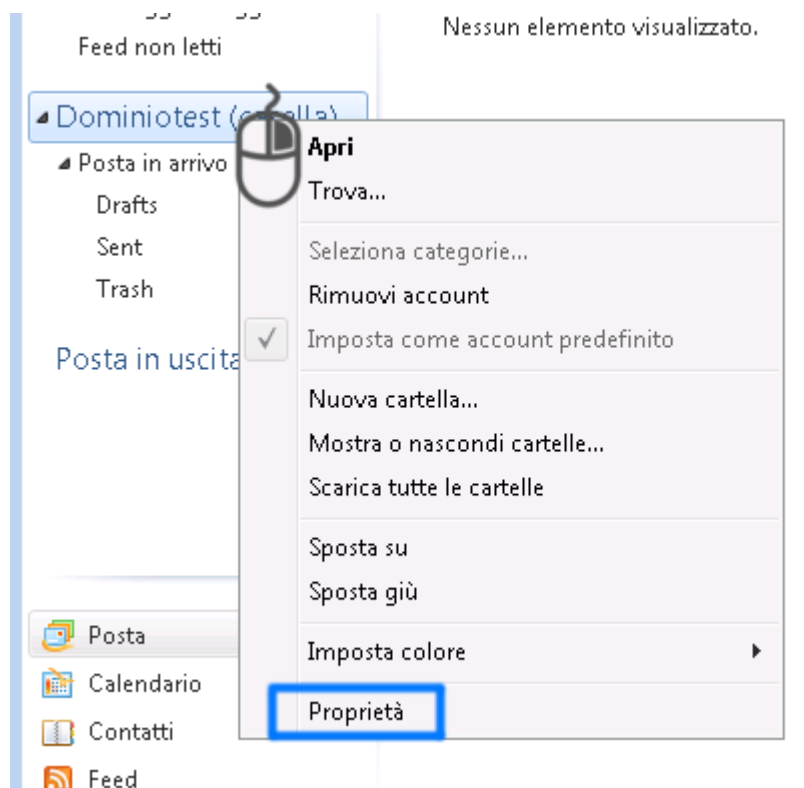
Feed non letti

Dominiotest ([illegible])

Posta in arrivo

Drafts

Sent

Trash

Posta in uscita

Posta

Calendario

Contatti

Feed

Nessun elemento visualizzato.

Apri

Trova...

Seleziona categorie...

Rimuovi account

Imposta come account predefinito

Nuova cartella...

Mostra o nascondi cartelle...

Scarica tutte le cartelle

Sposta su

Sposta giù

Imposta colore

Proprietà